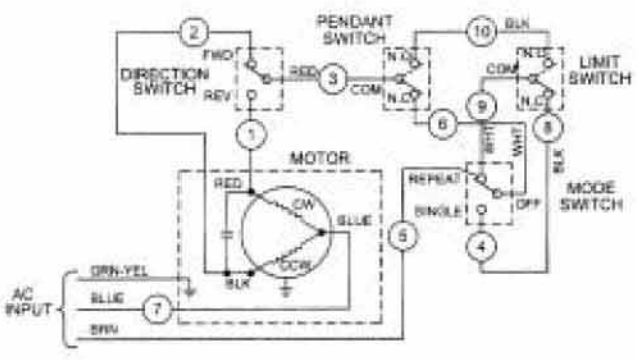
PENDANT SWITCH

2

10

BLK

FWD

N.C.

N.O.

LIMIT SWITCH

DIRECTION SWITCH

RED

3

COM

REV

N.C.

COM

N.C.

9

1

6

8

WHT

WHT

BLK

MOTOR

RED

CW

REPEAT

MODE SWITCH

BLUE

SINGLE

OFF

5

4

CCW

BLK

AC INPUT

GRN-YEL

BLUE

7

BRN